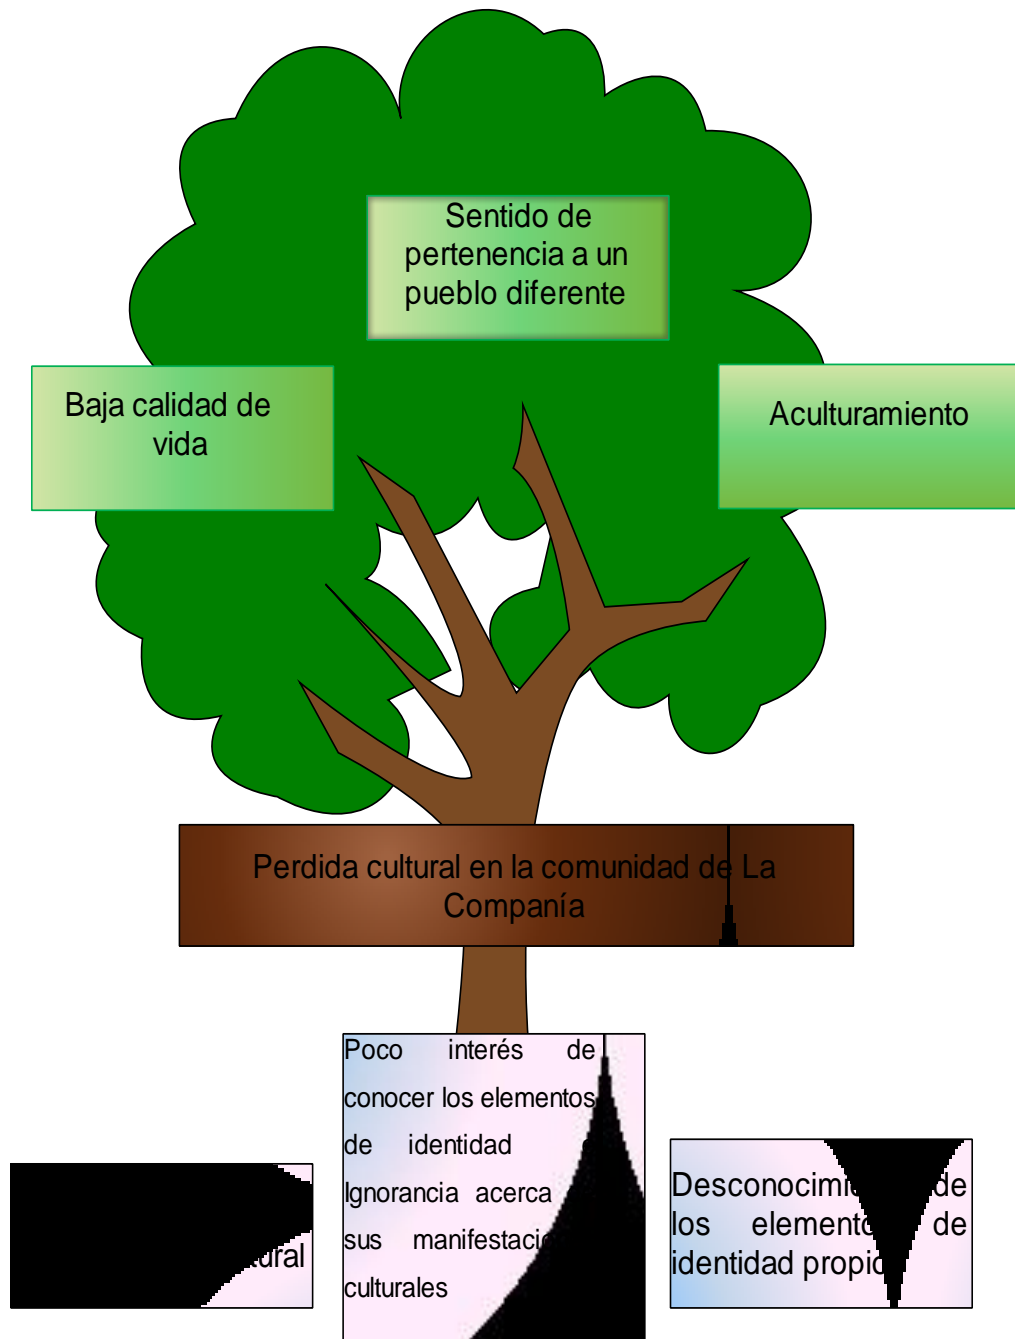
Sentido de pertenencia a un pueblo diferente

Baja calidad de vida

Aculturamiento

Perdida cultural en la comunidad de La Companía

Poco interés de conocer los elementos de identidad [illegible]
Ignorancia acerca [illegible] sus manifestaci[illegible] culturales

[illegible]ural

Desconocim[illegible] de los element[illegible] de identidad propi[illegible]